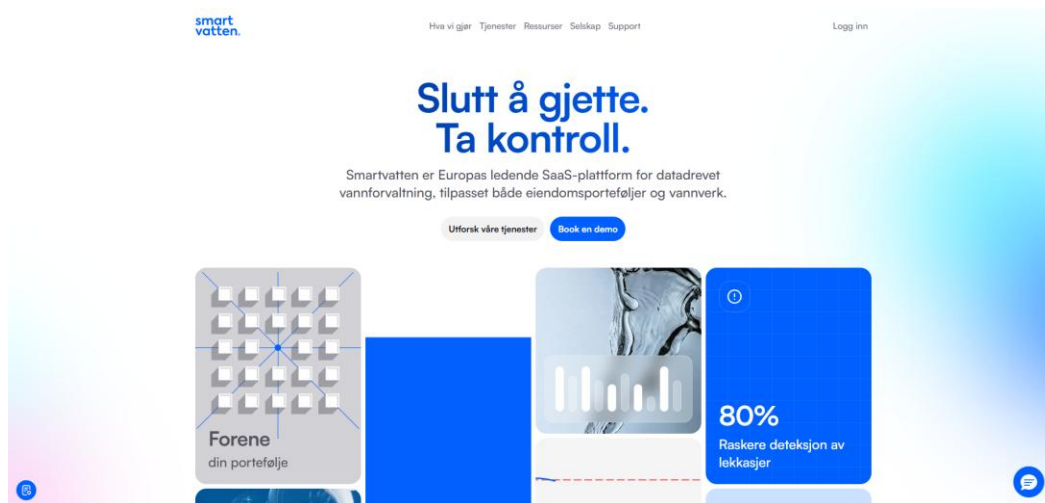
smart vatten.

Hva vi gjør Tjenester Ressurser Selskap Support

Logg inn

Slutt å gjette.
Ta kontroll.

Smartvatten er Europas ledende SaaS-plattform for datadrevet vannforvaltning, tilpasset både eiendomsporteføljer og vannverk.

Utforsk våre tjenester

Book en demo

Forene
din portefølje

80%
Raskere deteksjon av lekkasjer